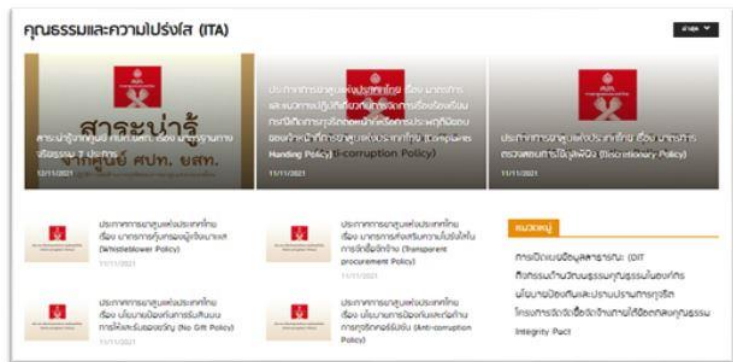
คุณธรรมและความโปร่งใส (ITA)

สาระน่ารู้

สาระน่ารู้จากศูนย์ ศปท. ยสท. เรื่อง มาตรฐานทางจริยธรรม 7 ประการ

12/11/2021

ประกาศการยาสูบแห่งประเทศไทย เรื่อง มาตรการและแนวทางปฏิบัติเกี่ยวกับการจัดการเรื่องร้องเรียนกรณีเกิดการทุจริตต่อหน้าที่ (Complaints Handling Policy) (Anti-corruption Policy)

11/11/2021

ประกาศการยาสูบแห่งประเทศไทย เรื่อง มาตรการตรวจสอบการใช้ดุลพินิจ (Discretionary Policy)

11/11/2021

ประกาศการยาสูบแห่งประเทศไทย เรื่อง มาตรการคุ้มครองผู้แจ้งเบาะแส (Whistleblower Policy)

11/11/2021

ประกาศการยาสูบแห่งประเทศไทย เรื่อง มาตรการส่งเสริมความโปร่งใสในการจัดซื้อจัดจ้าง (Transparent procurement Policy)

11/11/2021

ประกาศการยาสูบแห่งประเทศไทย เรื่อง นโยบายการไม่รับของขวัญและของกำนัล (No Gift Policy)

11/11/2021

ประกาศการยาสูบแห่งประเทศไทย เรื่อง นโยบายการป้องกันและต่อต้านการทุจริตคอร์รัปชัน (Anti-corruption Policy)

หมวดหมู่

การเปิดเผยข้อมูลสาธารณะ (OIT)

กิจกรรมด้านวัฒนธรรมคุณธรรมในองค์กร

นโยบายป้องกันและปราบปรามการทุจริต

โครงการจัดซื้อจัดจ้างภายใต้ข้อตกลงคุณธรรม Integrity Pact